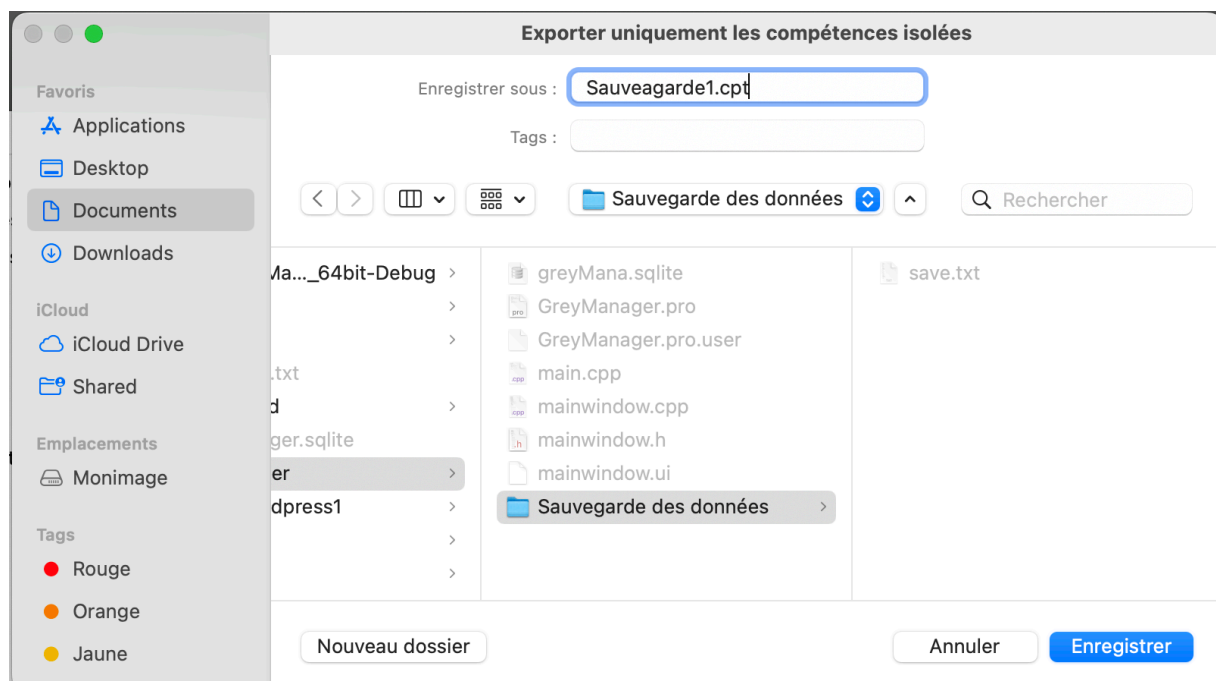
Exporter uniquement les compétences isolées

Favoris
Applications
Desktop
Documents
Downloads

iCloud
iCloud Drive
Shared

Emplacements
Monimage

Tags
Rouge
Orange
Jaune

Enregistrer sous : Sauveagarde1.cpt

Tags :

Sauvegarde des données

Rechercher

Ma..._64bit-Debug
.txt
d
ger.sqlite
er
dpress1

greyMana.sqlite
GreyManager.pro
GreyManager.pro.user
main.cpp
mainwindow.cpp
mainwindow.h
mainwindow.ui
Sauvegarde des données

save.txt

Nouveau dossier

Annuler
Enregistrer